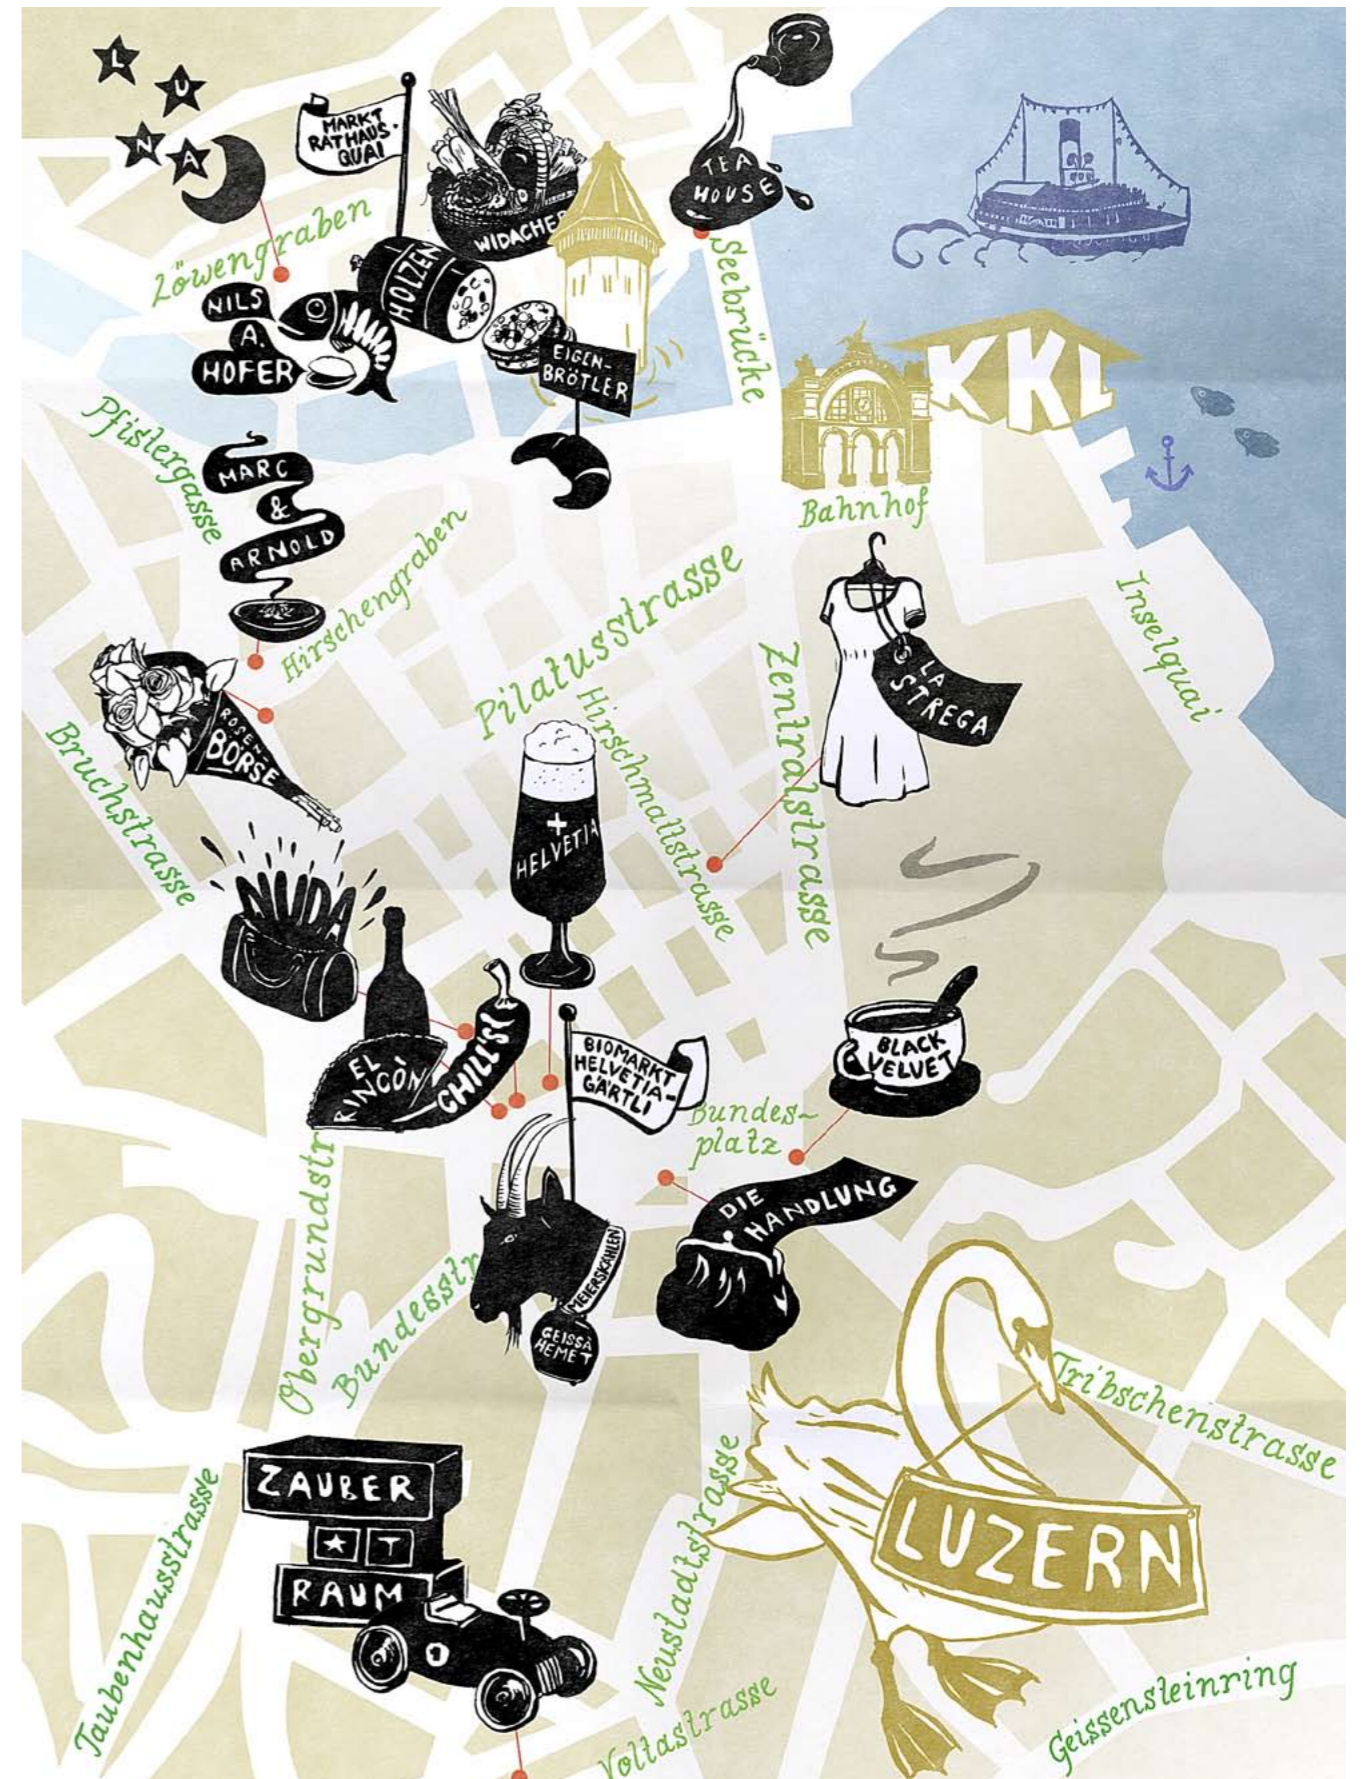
L U N A

MARKT RATHAUS-QUAI

TEA HOUSE

Löwengraben

WIDACHER

HOLZEN

Seebrücke

NILS A. HOFER

EIGEN-BRÖTLER

KKL

Pfistergasse

MARC & ARNOLD

Bahnhof

Hirschengraben

Pilatusstrasse

Inselquai

Zentralstrasse

LA STREGA

ROSEN BÖRSE

Hirschmattstrasse

Bruchstrasse

HELVETIA

NUDA

CHILI'S

EL RINCÓN

BIOMARKT HELVETIA-GÄRTLI

BLACK VELVET

Bundes-platz

DIE HANDLUNG

Obergrundstr

Bundesstr

MEIERSKÄHLEN

GEISSÄ HEMET

Tribschenstrasse

ZAUBER T RAUM

Taubenhausstrasse

Neustadtstrasse

LUZERN

Voltastrasse

Geissensteinring